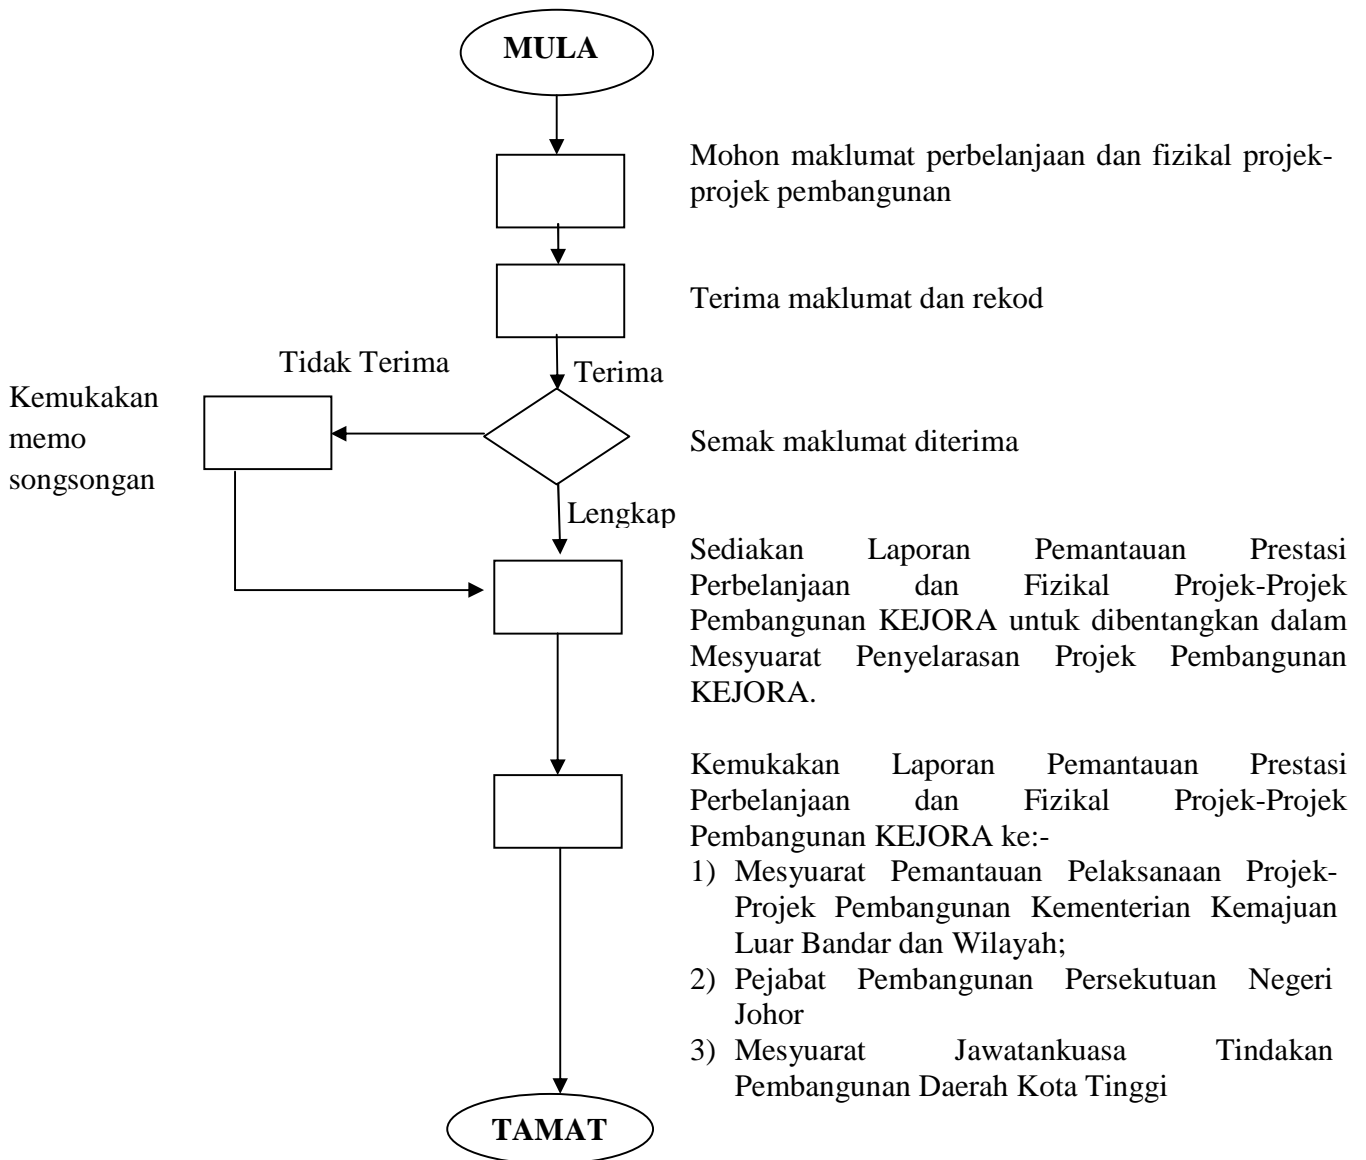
MULA

Mohon maklumat perbelanjaan dan fizikal projek-projek pembangunan

Terima maklumat dan rekod

Tidak Terima

Terima

Kemukakan memo songsongan

Semak maklumat diterima

Lengkap

Sediakan Laporan Pemantauan Prestasi Perbelanjaan dan Fizikal Projek-Projek Pembangunan KEJORA untuk dibentangkan dalam Mesyuarat Penyelarasan Projek Pembangunan KEJORA.

Kemukakan Laporan Pemantauan Prestasi Perbelanjaan dan Fizikal Projek-Projek Pembangunan KEJORA ke:-
1) Mesyuarat Pemantauan Pelaksanaan Projek-Projek Pembangunan Kementerian Kemajuan Luar Bandar dan Wilayah;
2) Pejabat Pembangunan Persekutuan Negeri Johor
3) Mesyuarat Jawatankuasa Tindakan Pembangunan Daerah Kota Tinggi

TAMAT